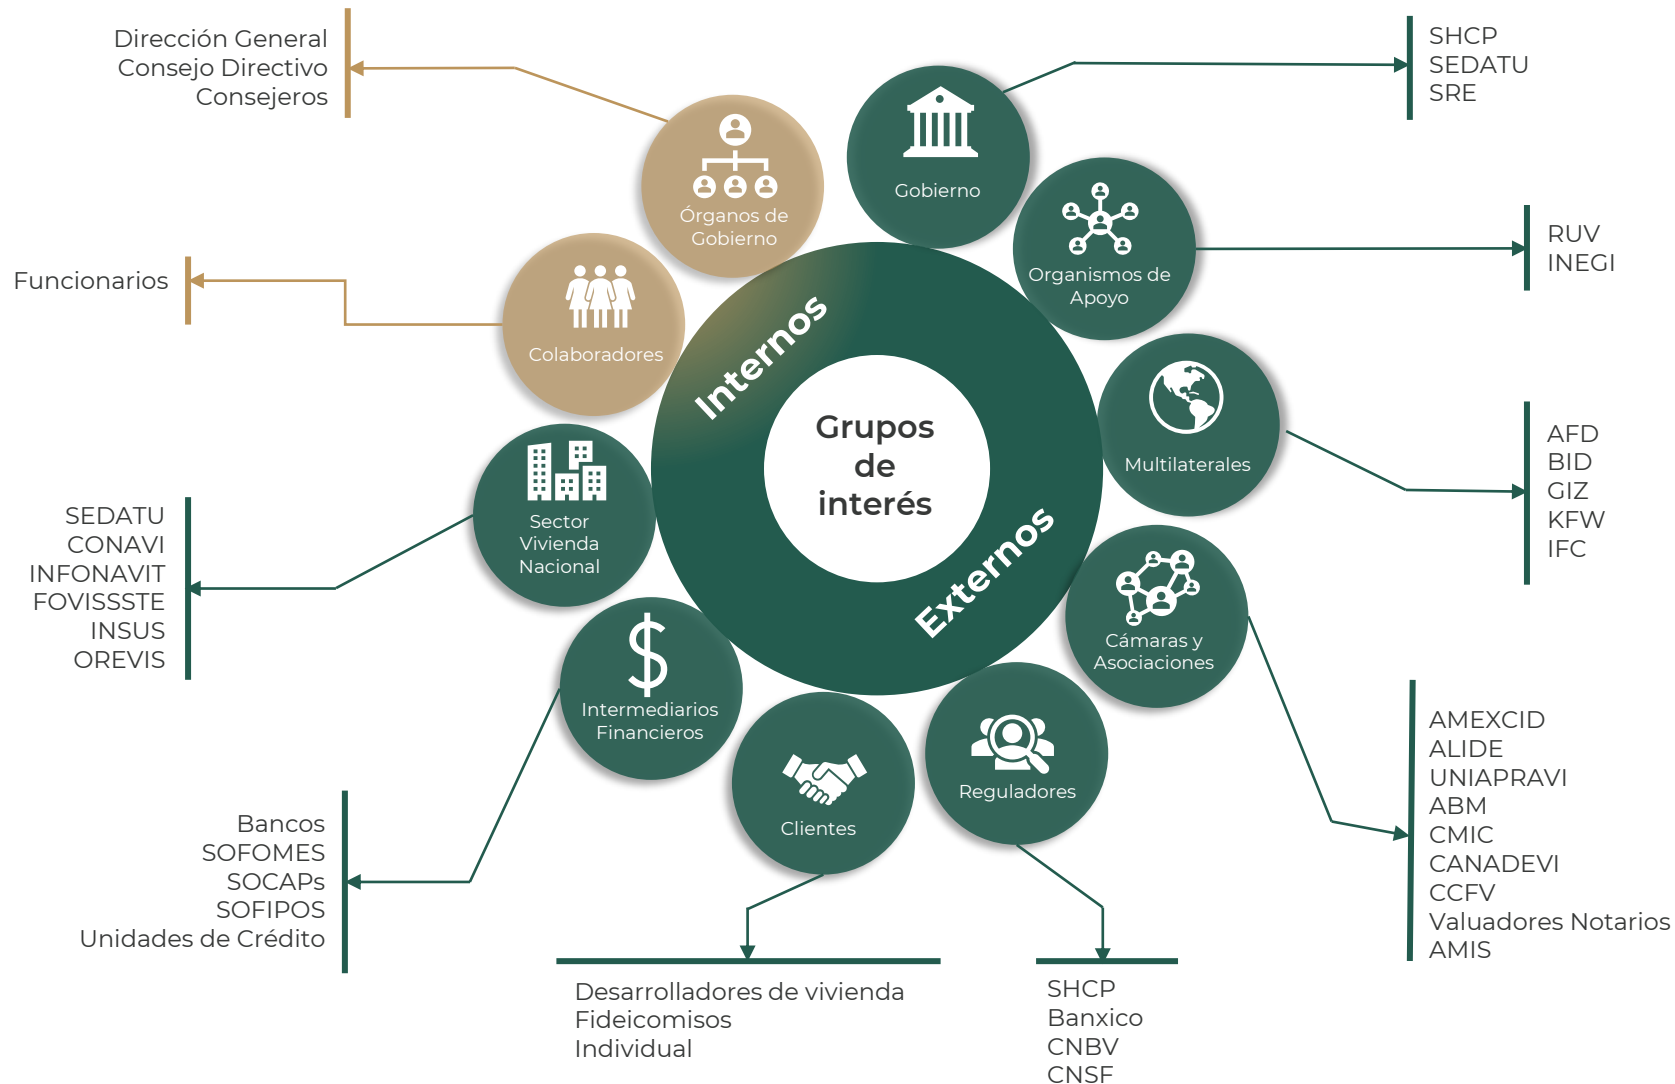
Dirección General
Consejo Directivo
Consejeros

SHCP
SEDATU
SRE

Órganos de Gobierno

Gobierno

Funcionarios

Organismos de Apoyo

RUV
INEGI

Colaboradores

Internos

Grupos de interés

Externos

Multilaterales

AFD
BID
GIZ
KFW
IFC

Sector Vivienda Nacional

SEDATU
CONAVI
INFONAVIT
FOVISSSTE
INSUS
OREVIS

Cámaras y Asociaciones

Intermediarios Financieros

Clientes

Reguladores

AMEXCID
ALIDE
UNIAPRAVI
ABM
CMIC
CANADEVI
CCFV
Valuadores Notarios
AMIS

Bancos
SOFOMES
SOCAPs
SOFIPOS
Unidades de Crédito

Desarrolladores de vivienda
Fideicomisos
Individual

SHCP
Banxico
CNBV
CNSF